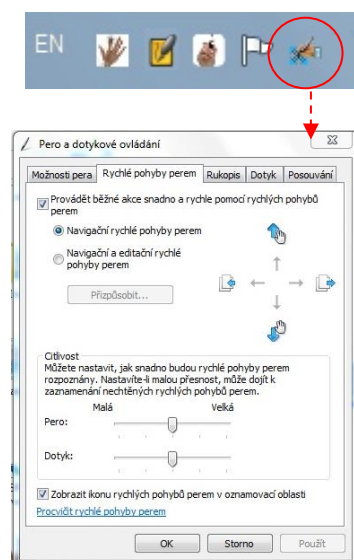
EN

Pero a dotykové ovládání

Možnosti pera | Rychlé pohyby perem | Rukopis | Dotyk | Posouvání

Provádět běžné akce snadno a rychle pomocí rychlých pohybů perem

Navigační rychlé pohyby perem

Navigační a editační rychlé pohyby perem

Přizpůsobit...

Citlivost

Můžete nastavit, jak snadno budou rychlé pohyby perem rozpoznány. Nastavíte-li malou přesnost, může dojít k zaznamenání nechtěných rychlých pohybů perem.

Malá

Velká

Pero:

Dotyk:

Zobrazit ikonu rychlých pohybů perem v oznamovací oblasti

Procvičit rychlé pohyby perem

OK

Storno

Použít